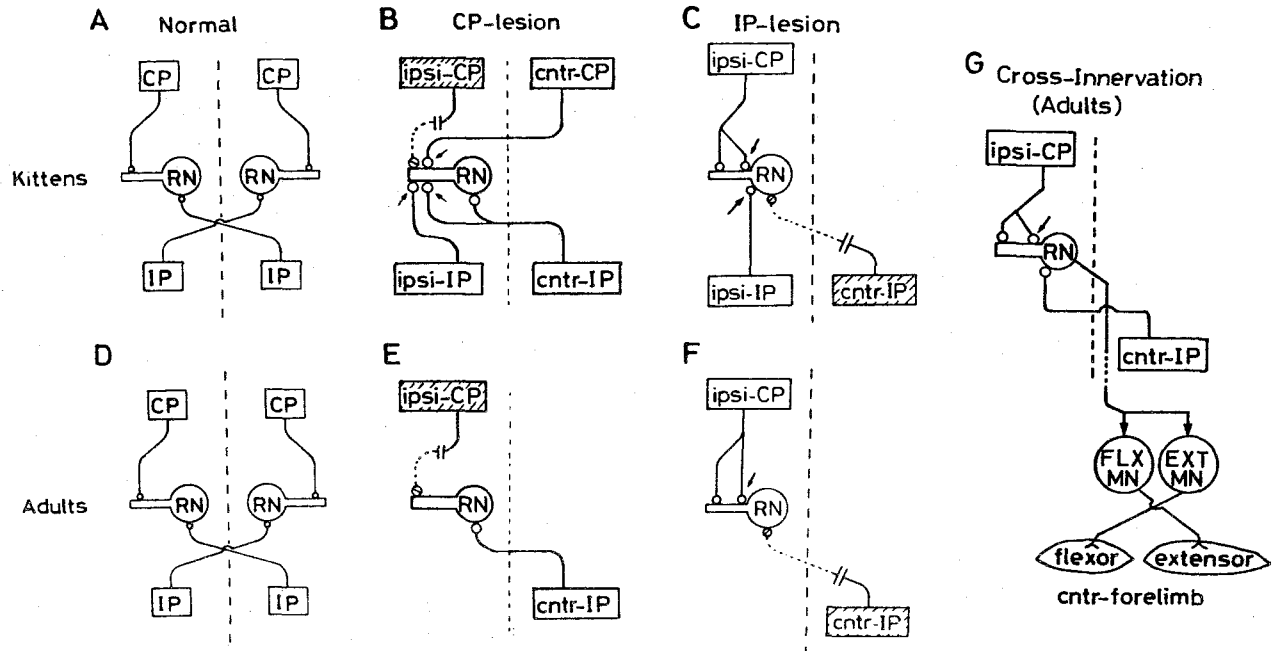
A Normal

B CP-lesion

C IP-lesion

G Cross-Innervation (Adults)

Kittens

CP CP RN RN IP IP

ipsi-CP cntr-CP RN ipsi-IP cntr-IP

ipsi-CP RN ipsi-IP cntr-IP

ipsi-CP RN cntr-IP

FLX MN EXT MN

flexor extensor

cntr-forelimb

D

E

F

Adults

CP CP RN RN IP IP

ipsi-CP RN cntr-IP

ipsi-CP RN cntr-IP